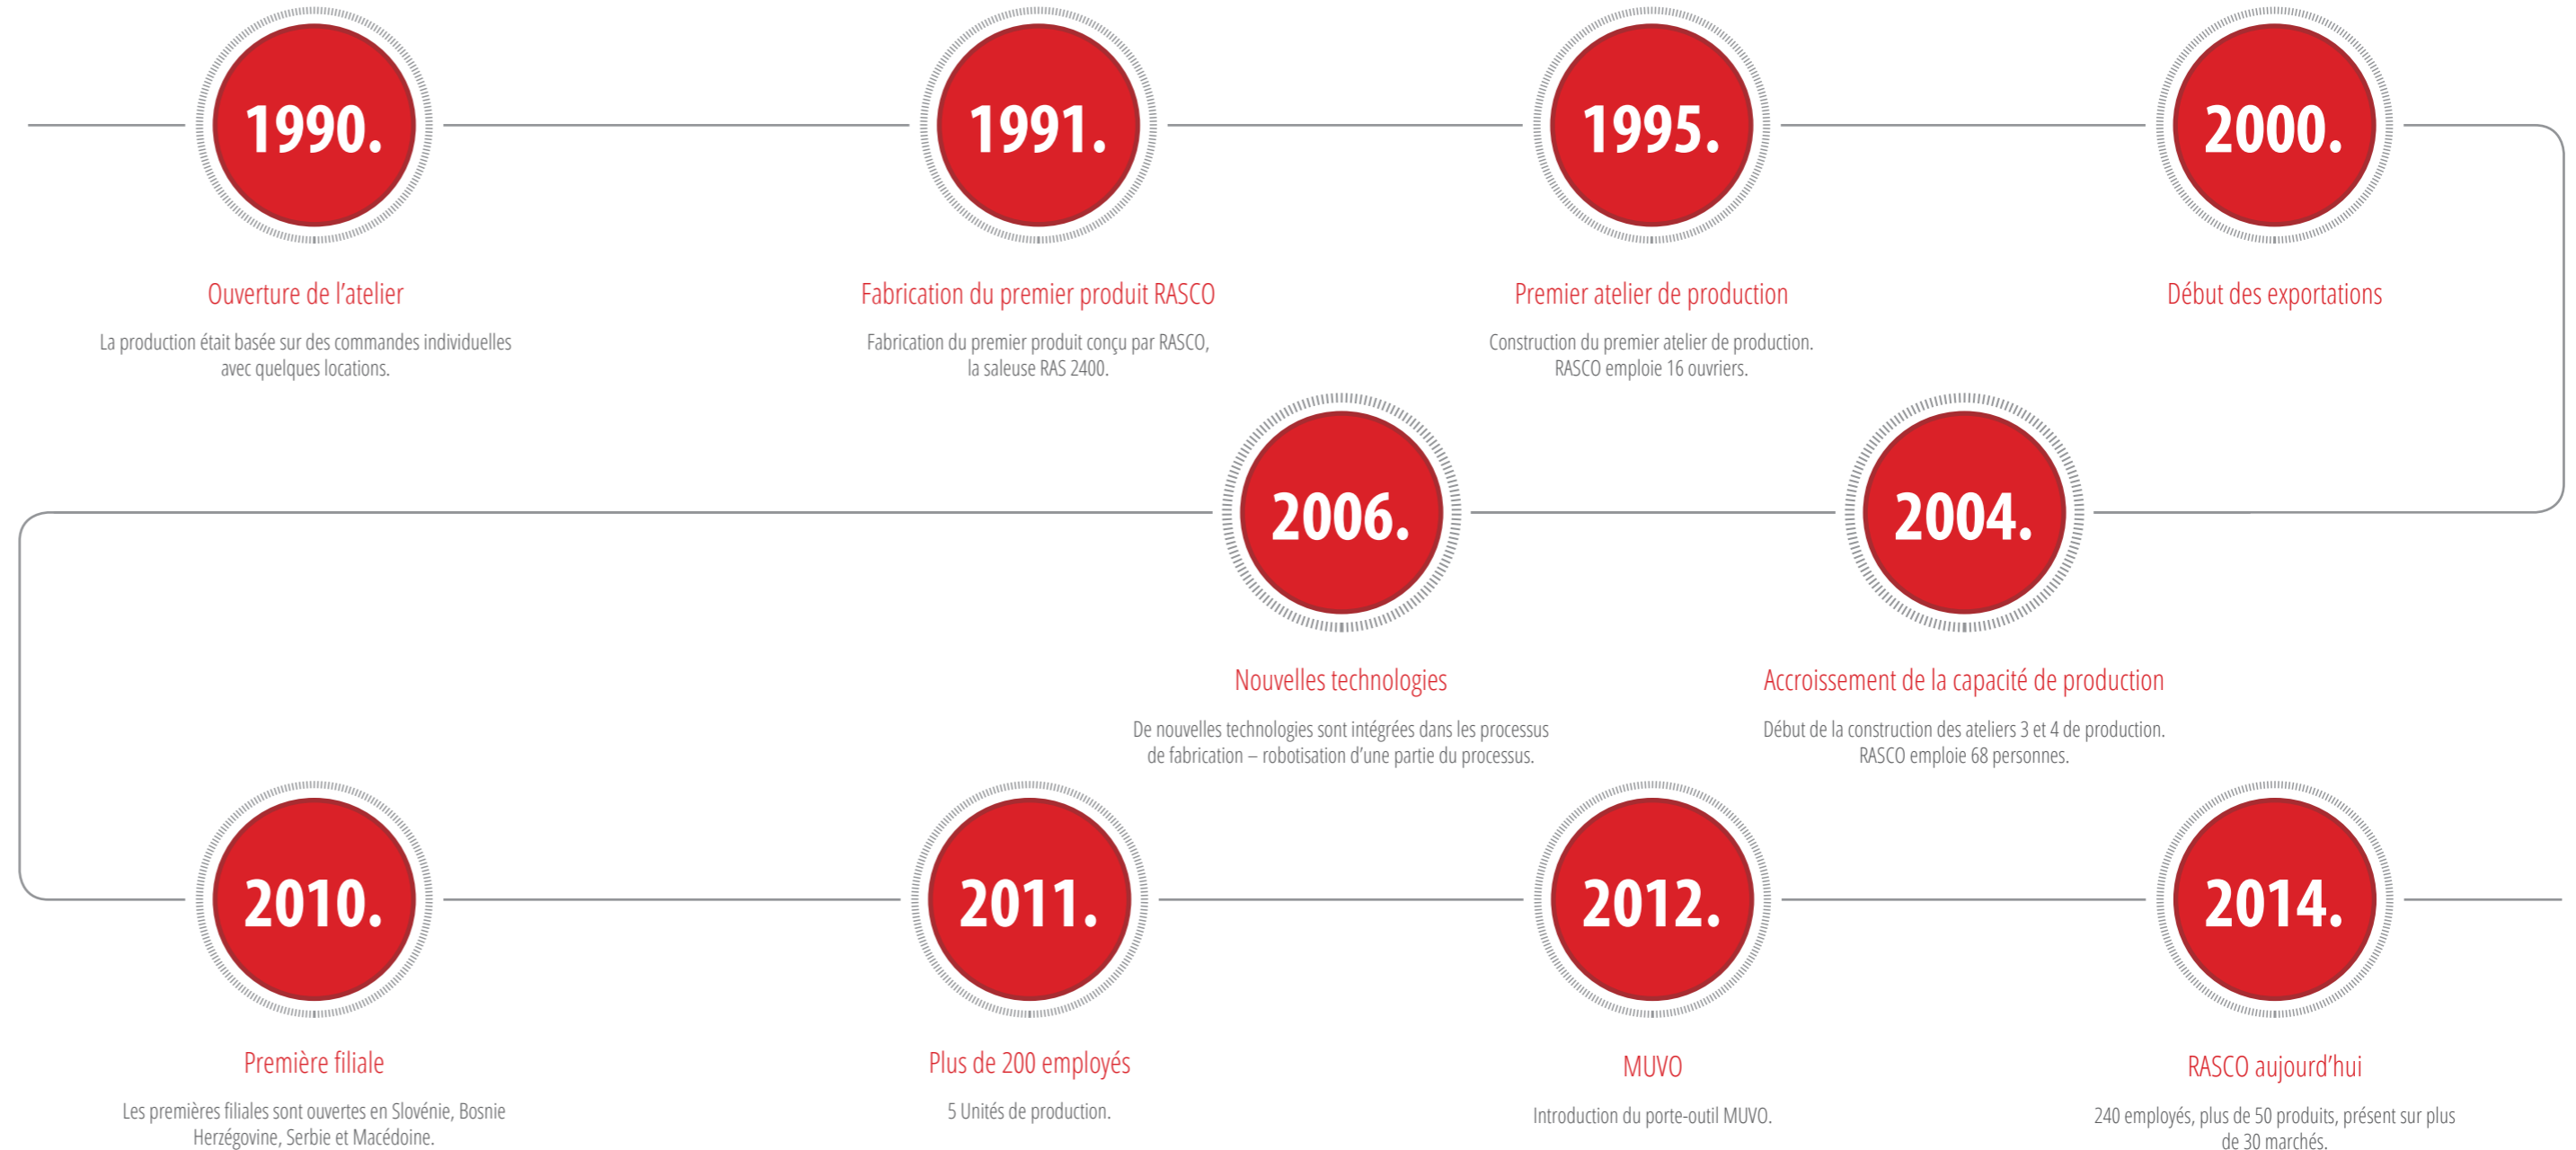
1990.

Ouverture de l'atelier

La production était basée sur des commandes individuelles avec quelques locations.

1991.

Fabrication du premier produit RASCO

Fabrication du premier produit conçu par RASCO, la saleuse RAS 2400.

1995.

Premier atelier de production

Construction du premier atelier de production. RASCO emploie 16 ouvriers.

2000.

Début des exportations

2006.

Nouvelles technologies

De nouvelles technologies sont intégrées dans les processus de fabrication – robotisation d'une partie du processus.

2004.

Accroissement de la capacité de production

Début de la construction des ateliers 3 et 4 de production. RASCO emploie 68 personnes.

2010.

Première filiale

Les premières filiales sont ouvertes en Slovénie, Bosnie Herzégovine, Serbie et Macédoine.

2011.

Plus de 200 employés

5 Unités de production.

2012.

MUVO

Introduction du porte-outil MUVO.

2014.

RASCO aujourd'hui

240 employés, plus de 50 produits, présent sur plus de 30 marchés.